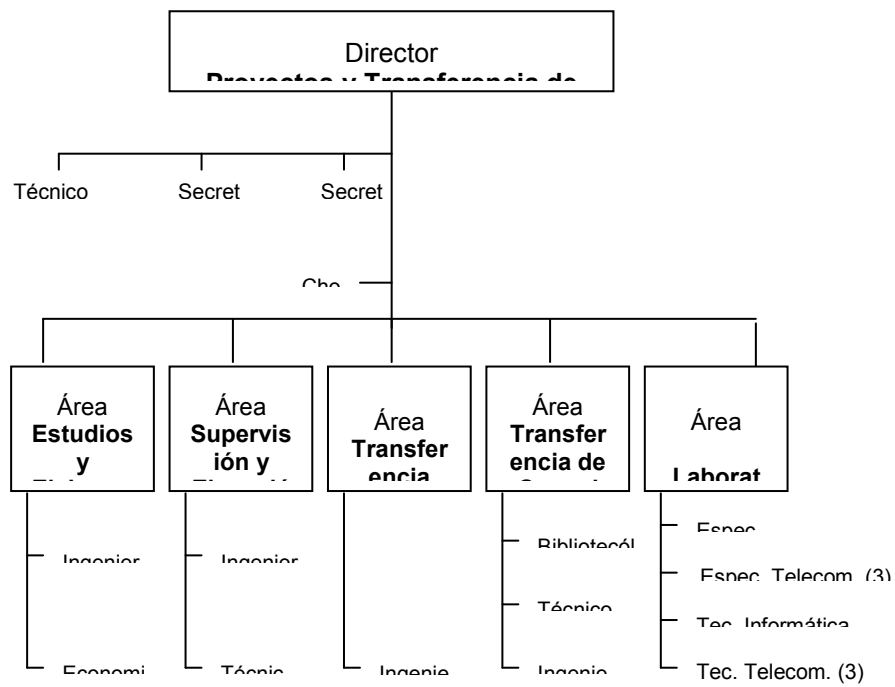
Director
Proyectos y Transferencia de

Técnico
Secret
Secret

Cho

Área
Estudios y
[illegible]

Área
Supervisión y
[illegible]

Área
Transferencia

Área
Transferencia de
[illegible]

Área
Laborat

Ingenier
Economi

Ingenier
Técnic

Ingenie

Bibliotecól
Técnico
Ingenie

Espec.
Espec. Telecom. (3)
Tec. Informática
Tec. Telecom. (3)